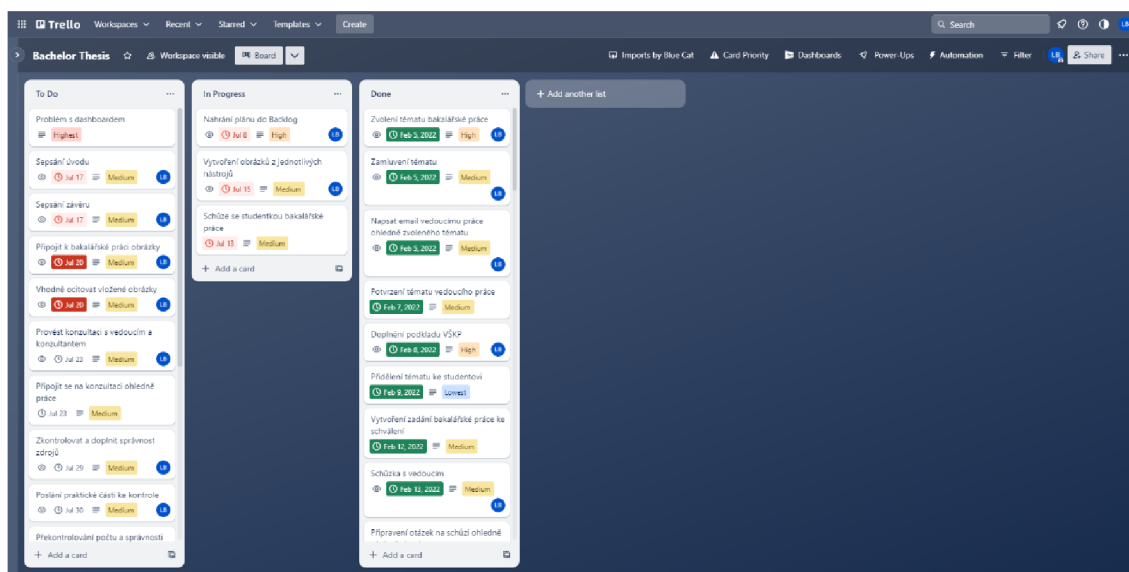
Trello Workspaces Recent Starred Templates Create

Search

LB

Bachelor Thesis ☆ Workspace visible Board

Imports by Blue Cat Card Priority Dashboards Power-Ups Automation Filter LB Share

To Do

Problém s dashboardem
Highest

Sepsání úvodu
Jul 17 Medium LB

Sepsání závěru
Jul 17 Medium LB

Připojit k bakalářské práci obrázky
Jul 20 Medium LB

Vhodně ocitovat vložené obrázky
Jul 20 Medium LB

Provést konzultaci s vedoucím a konzultantem
Jul 22 Medium LB

Připojit se na konzultaci ohledně práce
Jul 23 Medium

Zkontrolovat a doplnit správnost zdrojů
Jul 29 Medium LB

Poslání praktické části ke kontrole
Jul 30 Medium LB

Překontrolování počtu a správnosti

+ Add a card

In Progress

Nahrání plánu do Backlog
Jul 8 High LB

Vytvoření obrázků z jednotlivých nástrojů
Jul 15 Medium LB

Schůze se studentkou bakalářské práce
Jul 13 Medium

+ Add a card

Done

Zvolení tématu bakalářské práce
Feb 3, 2022 High LB

Zamluvení tématu
Feb 5, 2022 Medium LB

Napsat email vedoucímu práce ohledně zvoleného tématu
Feb 5, 2022 Medium LB

Potvrzení tématu vedoucího práce
Feb 7, 2022 Medium

Doplnění podkladu VŠKP
Feb 8, 2022 High LB

Přidělení tématu ke studentovi
Feb 9, 2022 Lowest

Vytvoření zadání bakalářské práce ke schválení
Feb 12, 2022 Medium

Schůzka s vedoucím
Feb 13, 2022 Medium LB

Připravení otázek na schůzi ohledně

+ Add a card

+ Add another list